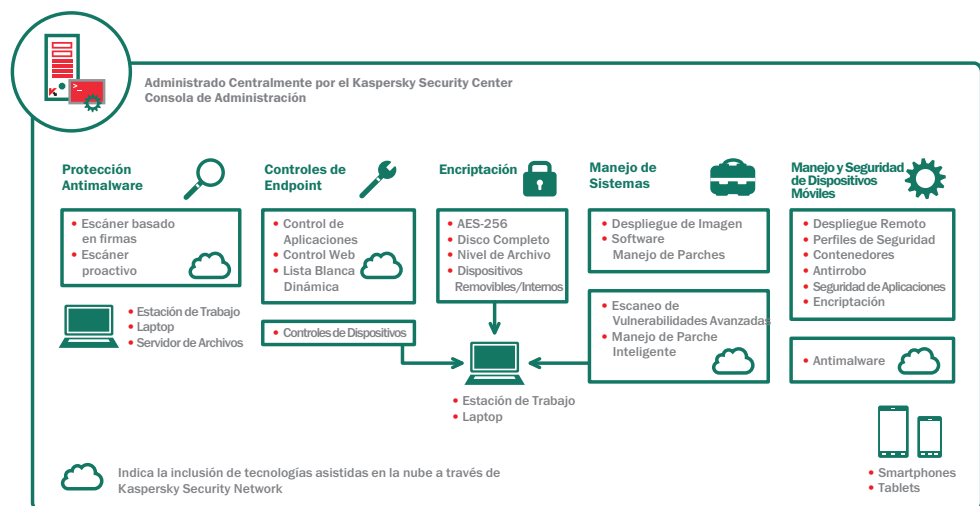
Administrado Centralmente por el Kaspersky Security Center
Consola de Administración

Protección Antimalware

• Escáner basado en firmas
• Escáner proactivo

• Estación de Trabajo
• Laptop
• Servidor de Archivos

Controles de Endpoint

• Control de Aplicaciones
• Control Web
• Lista Blanca Dinámica

• Controles de Dispositivos

Encriptación

• AES-256
• Disco Completo
• Nivel de Archivo
• Dispositivos Removibles/Internos

• Estación de Trabajo
• Laptop

Manejo de Sistemas

• Despliegue de Imagen
• Software Manejo de Parches

• Escaneo de Vulnerabilidades Avanzadas
• Manejo de Parche Inteligente

Manejo y Seguridad de Dispositivos Móviles

• Despliegue Remoto
• Perfiles de Seguridad
• Contenedores
• Antirrobo
• Seguridad de Aplicaciones
• Encriptación

• Antimalware

• Smartphones
• Tablets

Indica la inclusión de tecnologías asistidas en la nube a través de Kaspersky Security Network